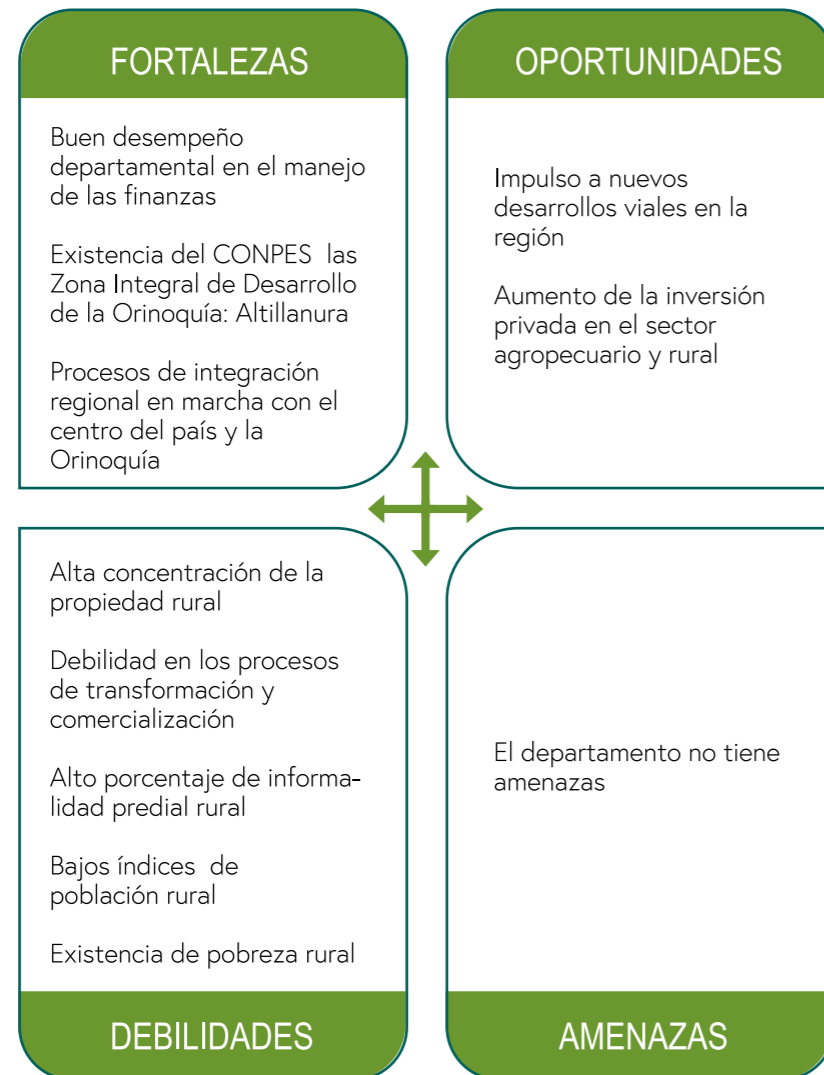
FORTALEZAS

Buen desempeño departamental en el manejo de las finanzas

Existencia del CONPES las Zona Integral de Desarrollo de la Orinoquía: Altillanura

Procesos de integración regional en marcha con el centro del país y la Orinoquía

OPORTUNIDADES

Impulso a nuevos desarrollos viales en la región

Aumento de la inversión privada en el sector agropecuario y rural

Alta concentración de la propiedad rural

Debilidad en los procesos de transformación y comercialización

Alto porcentaje de informalidad predial rural

Bajos índices de población rural

Existencia de pobreza rural

DEBILIDADES

El departamento no tiene amenazas

AMENAZAS